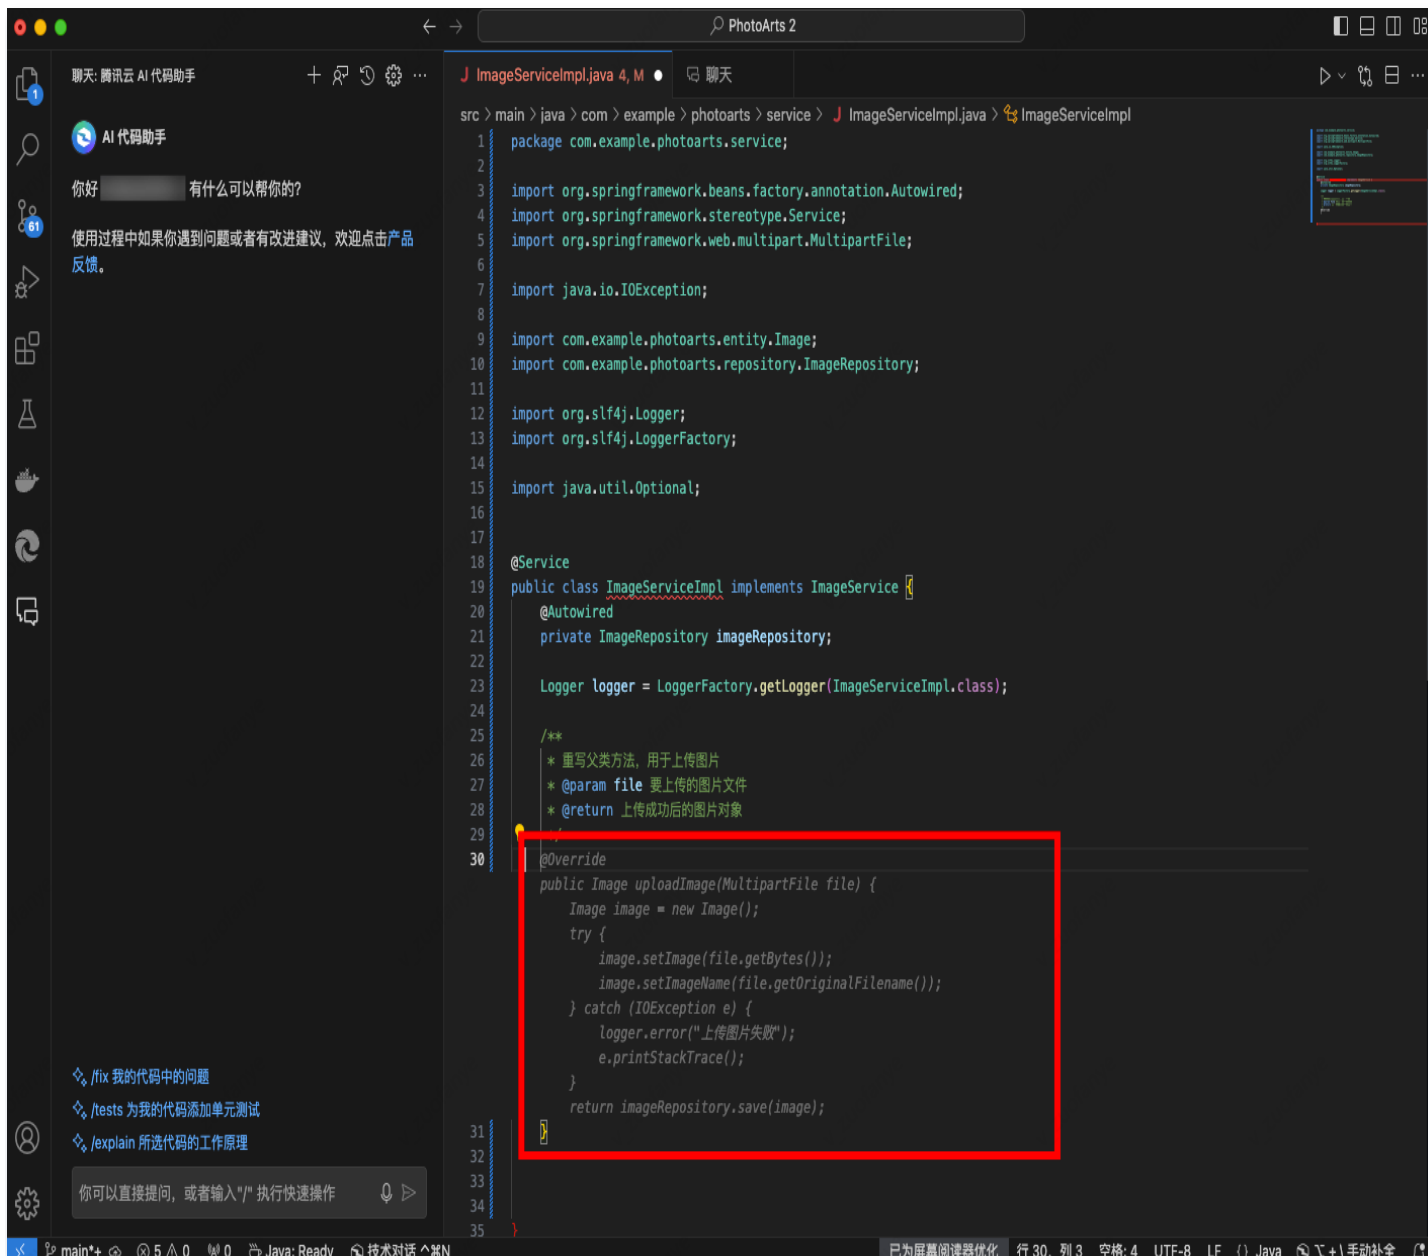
PhotoArts 2

聊天: 腾讯云 AI 代码助手

AI 代码助手

你好 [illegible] 有什么可以帮你的?

使用过程中如果你遇到问题或者有改进建议，欢迎点击产品反馈。

/fix 我的代码中的问题
/tests 为我的代码添加单元测试
/explain 所选代码的工作原理

你可以直接提问，或者输入"/" 执行快速操作

ImageServiceImpl.java 4, M    聊天

src > main > java > com > example > photoarts > service > ImageServiceImpl.java > ImageServiceImpl

1 package com.example.photoarts.service;
2
3 import org.springframework.beans.factory.annotation.Autowired;
4 import org.springframework.stereotype.Service;
5 import org.springframework.web.multipart.MultipartFile;
6
7 import java.io.IOException;
8
9 import com.example.photoarts.entity.Image;
10 import com.example.photoarts.repository.ImageRepository;
11
12 import org.slf4j.Logger;
13 import org.slf4j.LoggerFactory;
14
15 import java.util.Optional;
16
17
18 @Service
19 public class ImageServiceImpl implements ImageService {
20 @Autowired
21 private ImageRepository imageRepository;
22
23 Logger logger = LoggerFactory.getLogger(ImageServiceImpl.class);
24
25 /**
26 * 重写父类方法，用于上传图片
27 * @param file 要上传的图片文件
28 * @return 上传成功后的图片对象
29 */
30 @Override
public Image uploadImage(MultipartFile file) {
Image image = new Image();
try {
image.setImage(file.getBytes());
image.setImageName(file.getOriginalFilename());
} catch (IOException e) {
logger.error("上传图片失败");
e.printStackTrace();
}
return imageRepository.save(image);
31 }
32
33
34
35 }

main*+ ⊗ 5 ⚠ 0 ⑩ 0 Java: Ready 技术对话 ^⌘N 已为屏幕阅读器优化 行 30，列 3 空格: 4 UTF-8 LF {} Java ⌥+\ 手动补全